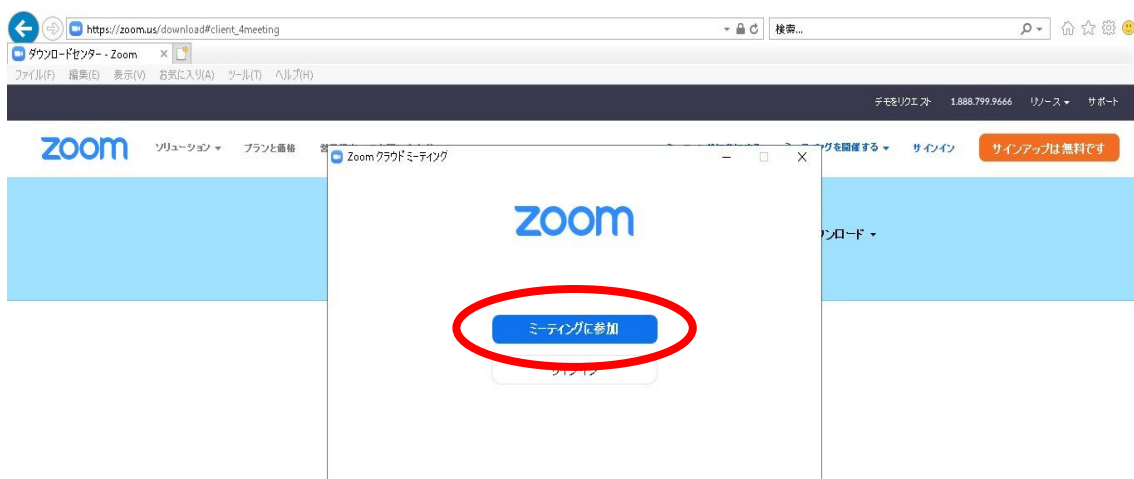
https://zoom.us/download#client_4meeting

検索...

ダウンロードセンター - Zoom

ファイル(F) 編集(E) 表示(V) お気に入り(A) ツール(T) ヘルプ(H)

デモをリクエスト 1.888.799.9666 リソース サポート

zoom

ソリューション プランと価格 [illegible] ミーティングを開催する サインイン サインアップは無料です

Zoom クラウドミーティング

zoom

ミーティングに参加

サインイン

ダウンロード